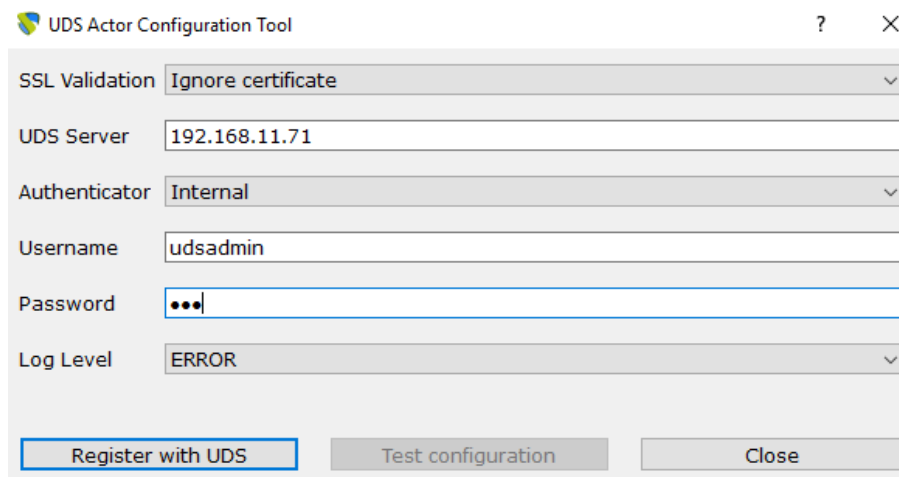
UDS Actor Configuration Tool

?

X

SSL Validation Ignore certificate

UDS Server 192.168.11.71

Authenticator Internal

Username udsadmin

Password •••

Log Level ERROR

Register with UDS

Test configuration

Close